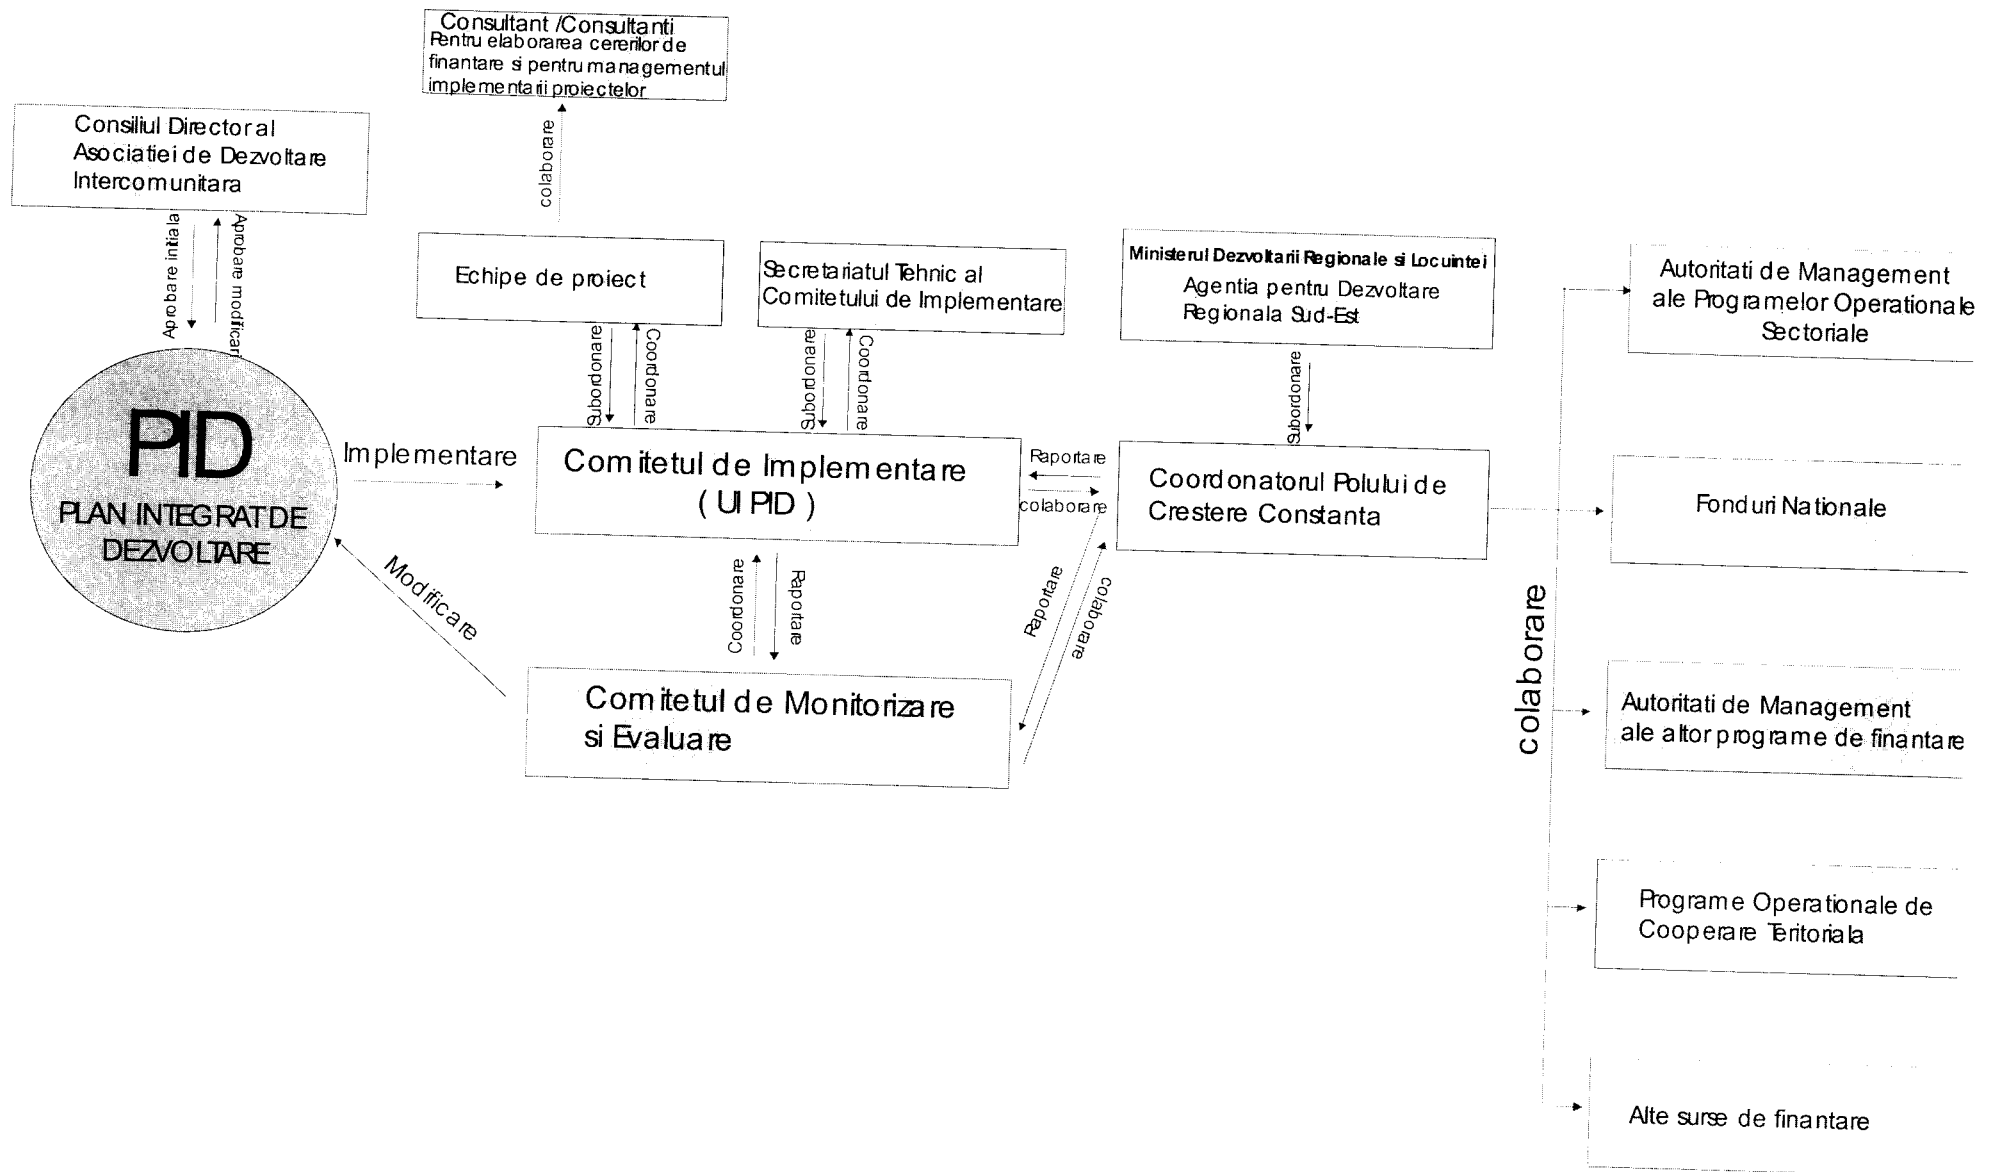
Consultant /Consultanti
Pentru elaborarea cererilor de finantare si pentru managementul implementarii proiectelor

colaborare

Consiliul Director al Asociatiei de Dezvoltare Intercomunitara

Aprobare initiala

Aprobare modificari

Echipe de proiect

Secretariatul Tehnic al Comitetului de Implementare

Ministerul Dezvoltarii Regionale si Locuintei
Agentia pentru Dezvoltare Regionala Sud-Est

Autoritati de Management ale Programelor Operationale Sectoriale

Subordonare

Coordonare

Subordonare

Coordonare

Subordonare

PID
PLAN INTEGRAT DE DEZVOLTARE

Implementare

Comitetul de Implementare
( UI PID )

Raportare

colaborare

Coordonatorul Polului de Crestere Constanta

Fonduri Nationale

Modificare

Coordonare

Raportare

Raportare

colaborare

colaborare

Comitetul de Monitorizare si Evaluare

Autoritati de Management ale altor programe de finantare

Programe Operationale de Cooperare Teritoriala

Alte surse de finantare